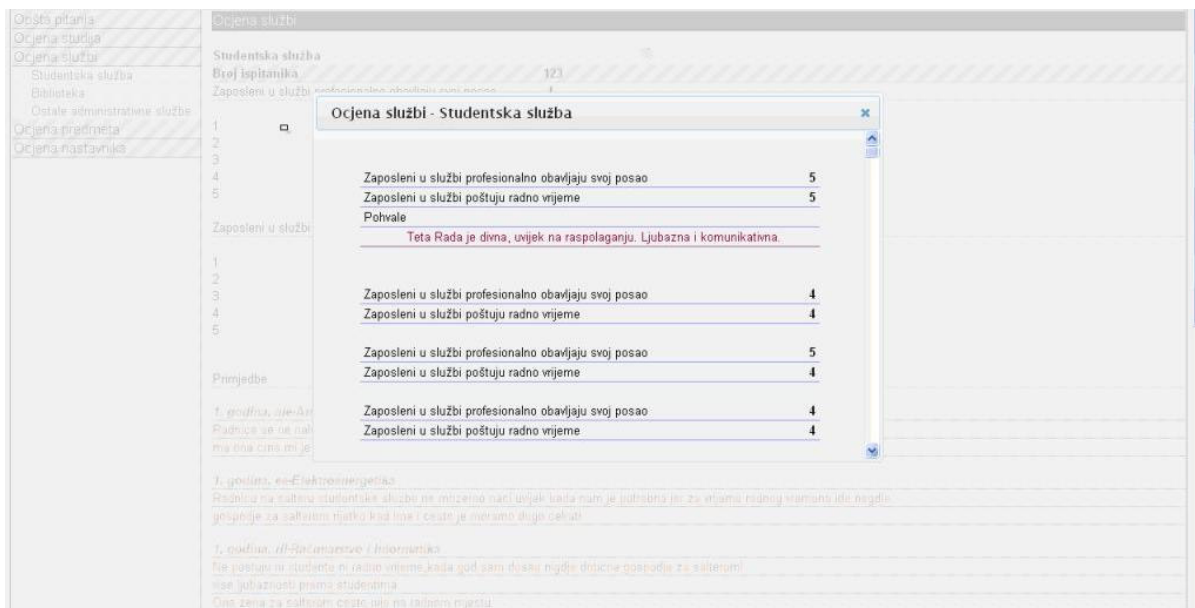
Opšta pitanja
Ocjena studija
Ocjena službi
Studentska služba
Biblioteka
Ostale administrativne službe
Ocjena predmeta
Ocjena nastavnika

Ocjena službi

Studentska služba
Broj ispitanika 123
Zaposleni u službi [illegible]

1
2
3
4
5

Zaposleni u službi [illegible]

1
2
3
4
5

Primjedbe

1. godina, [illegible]
Radnice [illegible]
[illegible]

1. godina, ee-Elektroenergetika
Radnica na šalteru studentske službe ne možemo naći uvijek kada nam je potrebna jer za vrijeme radnog vremena ide negdje.
gospođe za šalterom rijetko kad ima i često je moramo dugo čekati

1. godina, rii-Računarstvo i Informatika
Ne poštuju ni studente ni radno vrijeme, kada god sam došao nigdje dotične gospođe za šalterom!
nisu ljubazni prema studentima
Ona žena za šalterom često nije na radnom mjestu.

Ocjena službi - Studentska služba ×

| | |
|---|---|
| Zaposleni u službi profesionalno obavljaju svoj posao | 5 |
| Zaposleni u službi poštuju radno vrijeme | 5 |

Pohvale
Teta Rada je divna, uvijek na raspolaganju. Ljubazna i komunikativna.

| | |
|---|---|
| Zaposleni u službi profesionalno obavljaju svoj posao | 4 |
| Zaposleni u službi poštuju radno vrijeme | 4 |

| | |
|---|---|
| Zaposleni u službi profesionalno obavljaju svoj posao | 5 |
| Zaposleni u službi poštuju radno vrijeme | 4 |

| | |
|---|---|
| Zaposleni u službi profesionalno obavljaju svoj posao | 4 |
| Zaposleni u službi poštuju radno vrijeme | 4 |